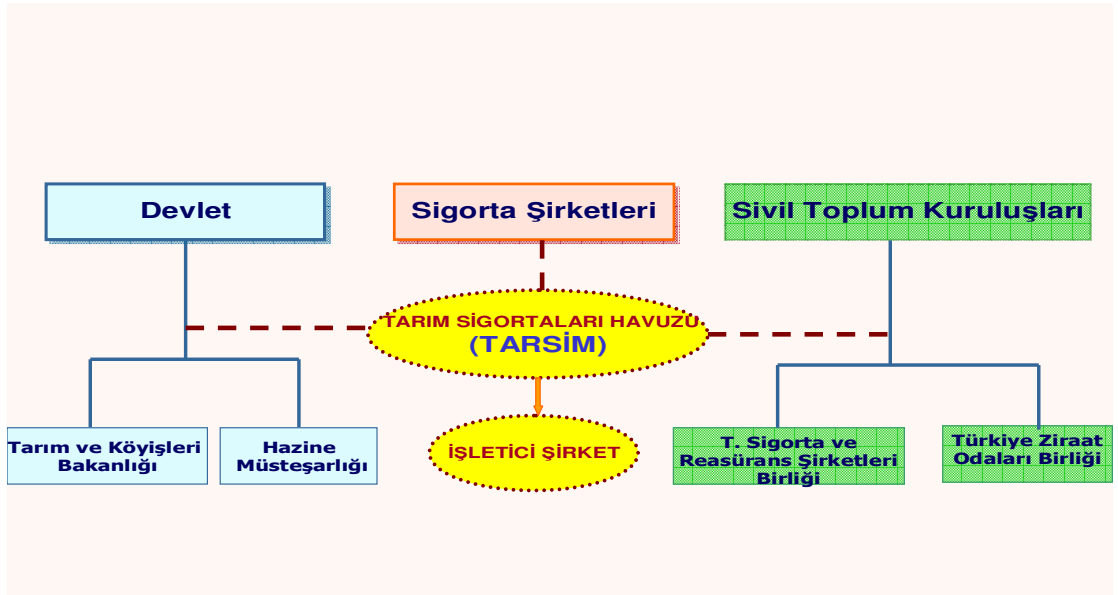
Devlet

Sigorta Şirketleri

Sivil Toplum Kuruluşları

TARIM SİGORTALARI HAVUZU
(TARSİM)

Tarım ve Köyişleri Bakanlığı

Hazine Müsteşarlığı

İŞLETİCİ ŞİRKET

T. Sigorta ve Reasürans Şirketleri Birliği

Türkiye Ziraat Odaları Birliği